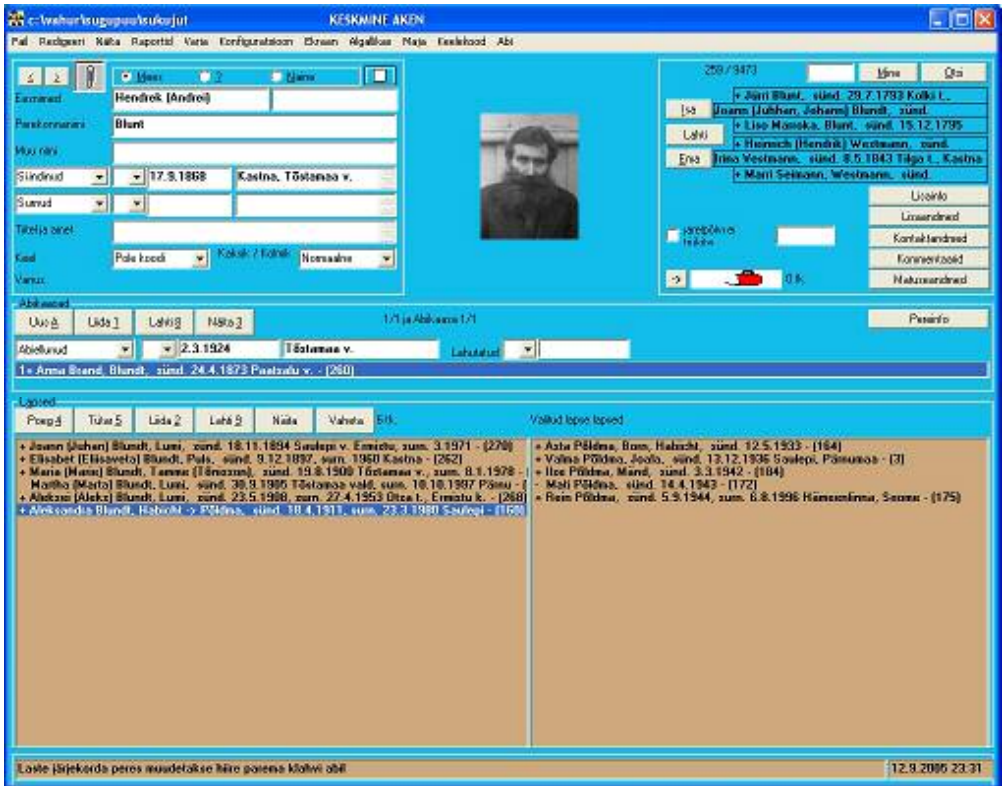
c:\wahur\sugupuu\sukujut KESKMINE AKEN

Fail Redigeeri Näita Raportid Varia Konfiguratsioon Ekraan Algallikas Maja Keelekood Abi

< > Mees ? Naine

Eesnimed Hendrek (Andrei)

Perekonnanimi Blunt

Muu nimi

Sündinud 17.9.1868 Kastna, Tõstamaa v.

Surnud

Tiitel ja amet

Kood Pole koodi Kaksik / Kolmik Normaalne

Vanus

259 / 9473 Mine Otsi

+ Jüri Blunt, sünd. 29.7.1793 Kolki t.,

Isa Joann (Juhhan, Johann) Blundt, sünd.

Lahti + Liso Mänoka, Blunt, sünd. 15.12.1795

+ Heinrich (Hendrik) Westmann, sünd.

Ema Irina Vestmann, sünd. 8.5.1843 Tiigo t., Kastna

+ Mari Seimann, Westmann, sünd.

Lisainfo

Lisaandmed

Kontaktandmed

Kommentaarid

Matuseandmed

Järeltulijaid teiste

-> 0 lk.

Abikaasad

Uus A Lisa 1 Lahti 8 Näita 3 1/1 ja Abikaasa 1/1 Paarinfo

Abiellunud 2.3.1924 Tõstamaa v. Lahutatud

1+ Anna Brand, Blundt, sünd. 24.4.1873 Paatsalu v. - (260)

Lapsed

Poeg 4 Tütar 5 Lisa 2 Lahti 9 Näita Vaheta Srt. Valitud lapse lapsed

+ Joann (Juhan) Blundt, Lumi, sünd. 18.11.1894 Saulepi v. Ermistu, surn. 3.1971 - (278)
+ Elisabet (Elisaveta) Blundt, Pals, sünd. 9.12.1897, surn. 1960 Kastna - (262)
+ Maria (Marie) Blundt, Tamme (Tõnisson), sünd. 19.8.1900 Tõstamaa v., surn. 8.1.1978 - (
Martha (Marta) Blundt, Lumi, sünd. 30.9.1905 Tõstamaa vald, surn. 10.10.1997 Pärnu - (
+ Aleksei (Aleks) Blundt, Lumi, sünd. 23.5.1908, surn. 27.4.1953 Otsa t., Ermistu k. - (268)
+ Aleksandra Blundt, Habicht -> Põldma, sünd. 18.4.1911, surn. 23.3.1980 Saulepi - (168)

+ Asta Põldma, Born, Habicht, sünd. 12.5.1933 - (164)
+ Valma Põldma, Joalo, sünd. 13.12.1936 Saulepi, Pärnumaa - (3)
+ Ilse Põldma, Mänd, sünd. 3.3.1942 - (184)
- Mati Põldma, sünd. 14.4.1943 - (172)
+ Rein Põldma, sünd. 5.9.1944, surn. 6.8.1996 Hämeenlinna, Soome - (175)

Laste järjekorda peres muudetakse hiire parema klahvi abil 12.9.2006 23:31